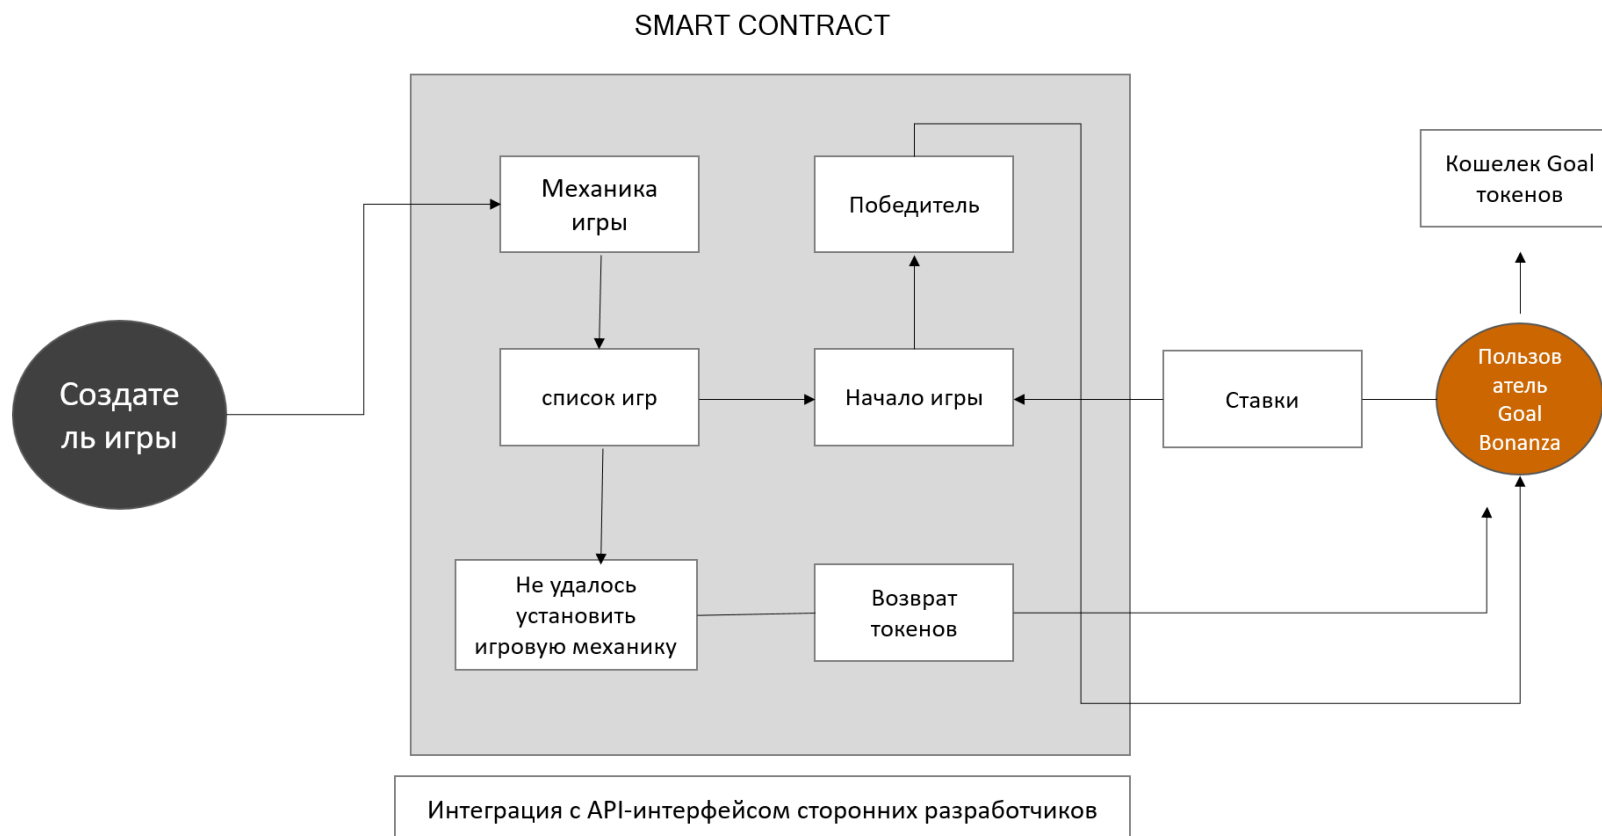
SMART CONTRACT

Создатель игры

Механика игры

Победитель

Кошелек Goal токенов

список игр

Начало игры

Ставки

Пользователь Goal Bonanza

Не удалось установить игровую механику

Возврат токенов

Интеграция с API-интерфейсом сторонних разработчиков